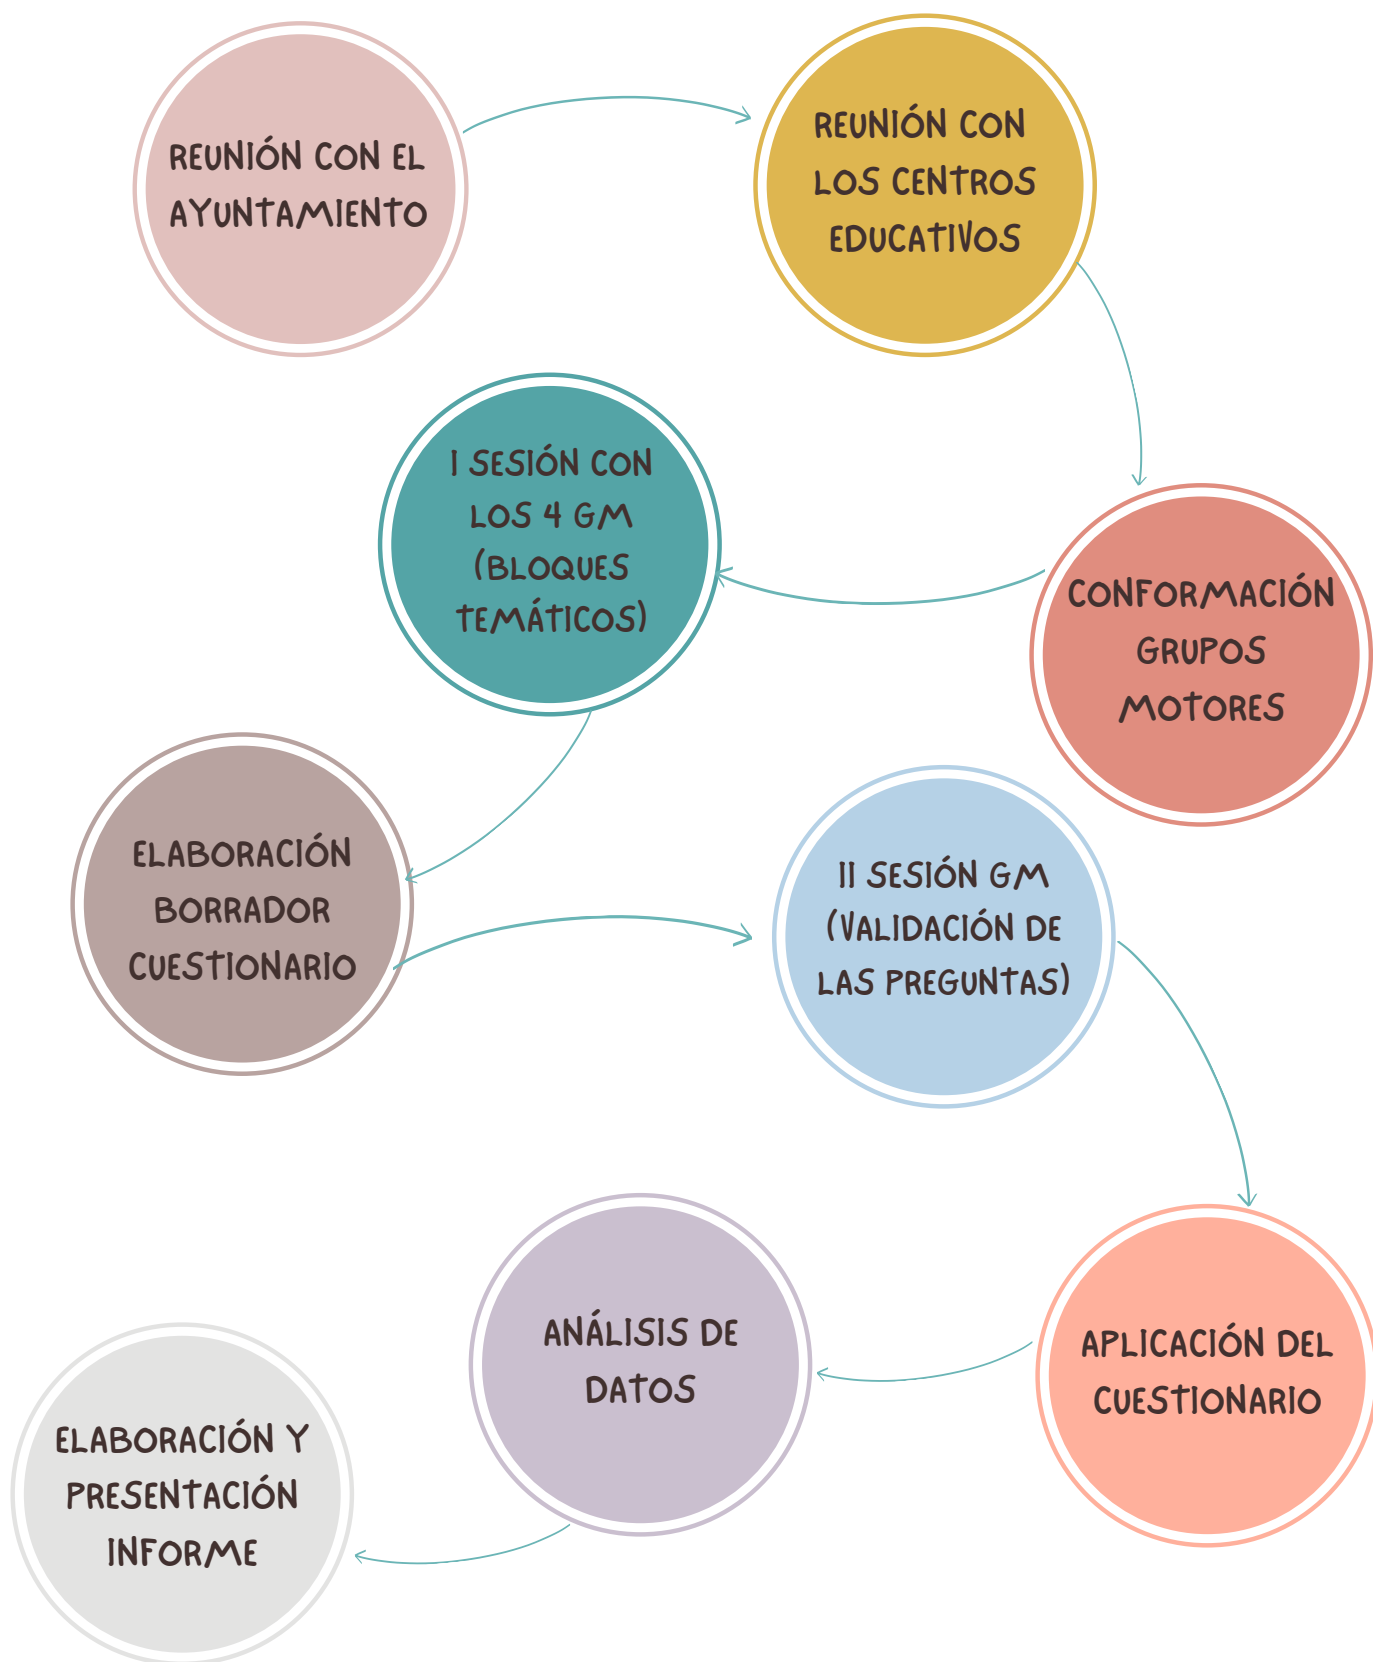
REUNIÓN CON EL AYUNTAMIENTO

REUNIÓN CON LOS CENTROS EDUCATIVOS

CONFORMACIÓN GRUPOS MOTORES

I SESIÓN CON LOS 4 GM (BLOQUES TEMÁTICOS)

ELABORACIÓN BORRADOR CUESTIONARIO

II SESIÓN GM (VALIDACIÓN DE LAS PREGUNTAS)

APLICACIÓN DEL CUESTIONARIO

ANÁLISIS DE DATOS

ELABORACIÓN Y PRESENTACIÓN INFORME